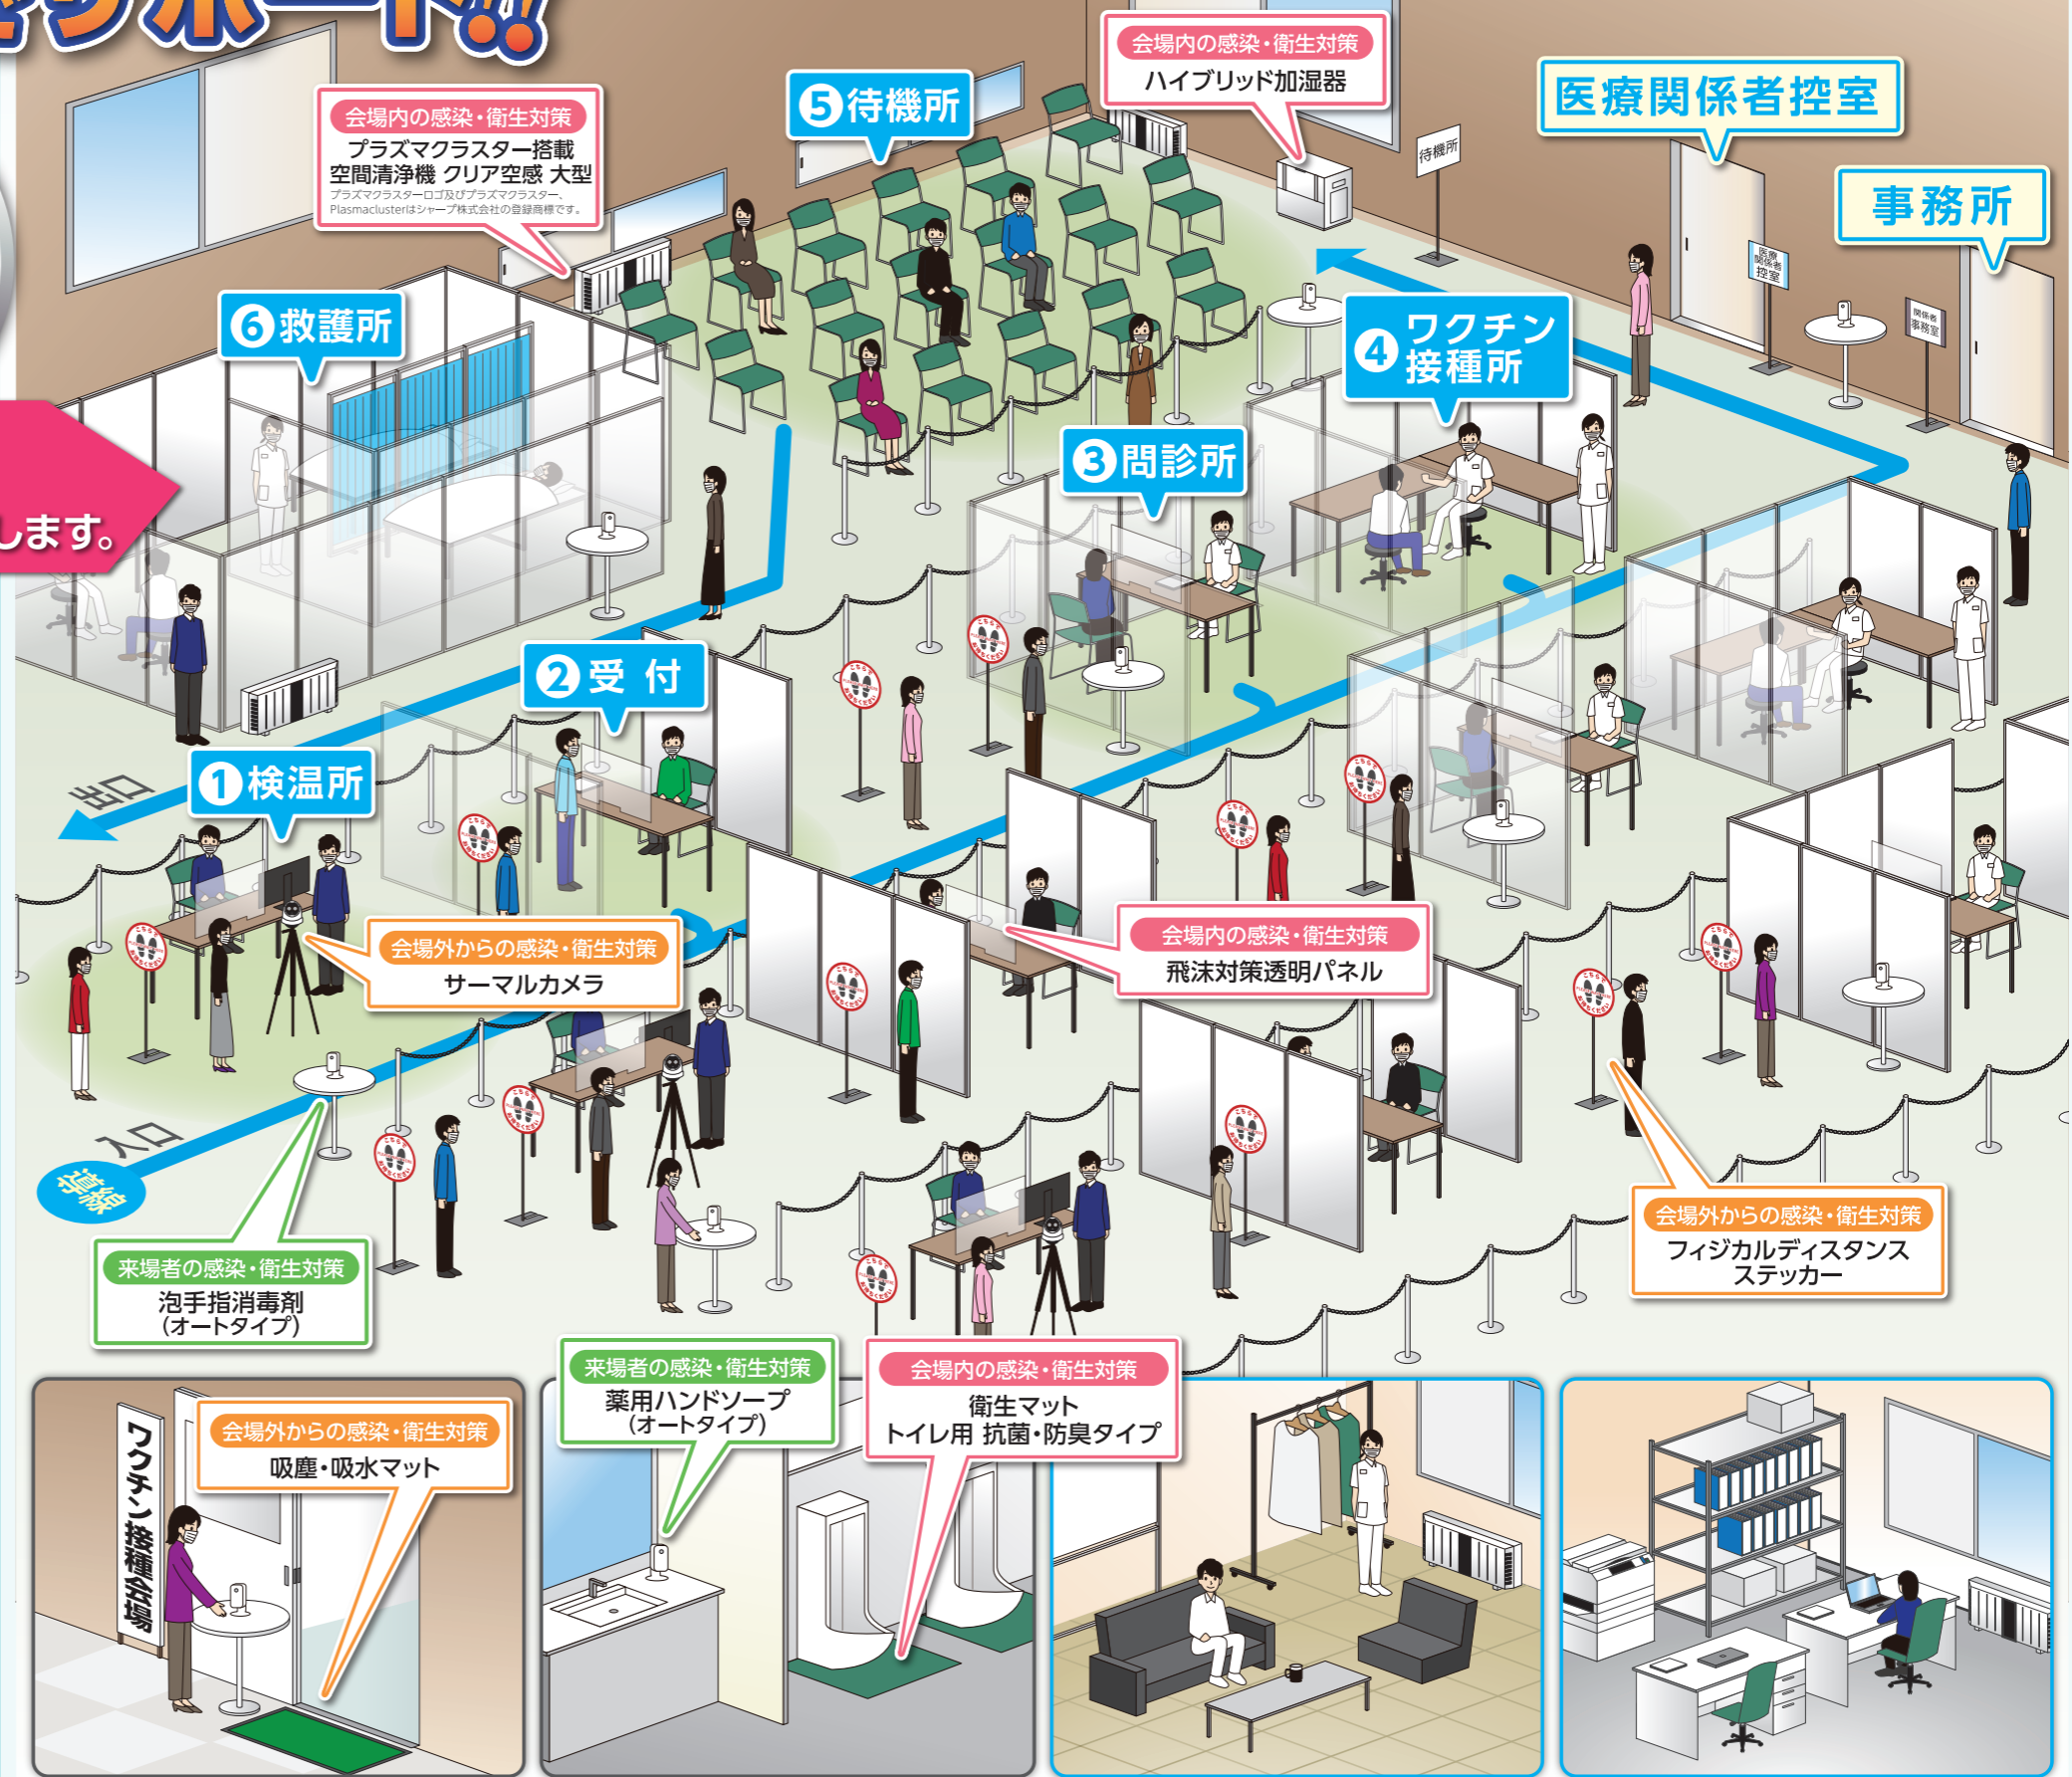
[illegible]サポート!!

します。

会場内の感染・衛生対策
プラズマクラスター搭載
空間清浄機 クリア空感 大型
プラズマクラスターロゴ及びプラズマクラスター、Plasmaclusterはシャープ株式会社の登録商標です。

⑤待機所

会場内の感染・衛生対策
ハイブリッド加湿器

待機所

医療関係者控室

事務所

医療関係者控室

関係者事務室

⑥救護所

④ワクチン接種所

③問診所

②受付

①検温所

出口

入口

導線

会場外からの感染・衛生対策
サーマルカメラ

会場内の感染・衛生対策
飛沫対策透明パネル

会場外からの感染・衛生対策
フィジカルディスタンスステッカー

来場者の感染・衛生対策
泡手指消毒剤
（オートタイプ）

来場者の感染・衛生対策
薬用ハンドソープ
（オートタイプ）

会場内の感染・衛生対策
衛生マット
トイレ用 抗菌・防臭タイプ

ワクチン接種会場

会場外からの感染・衛生対策
吸塵・吸水マット